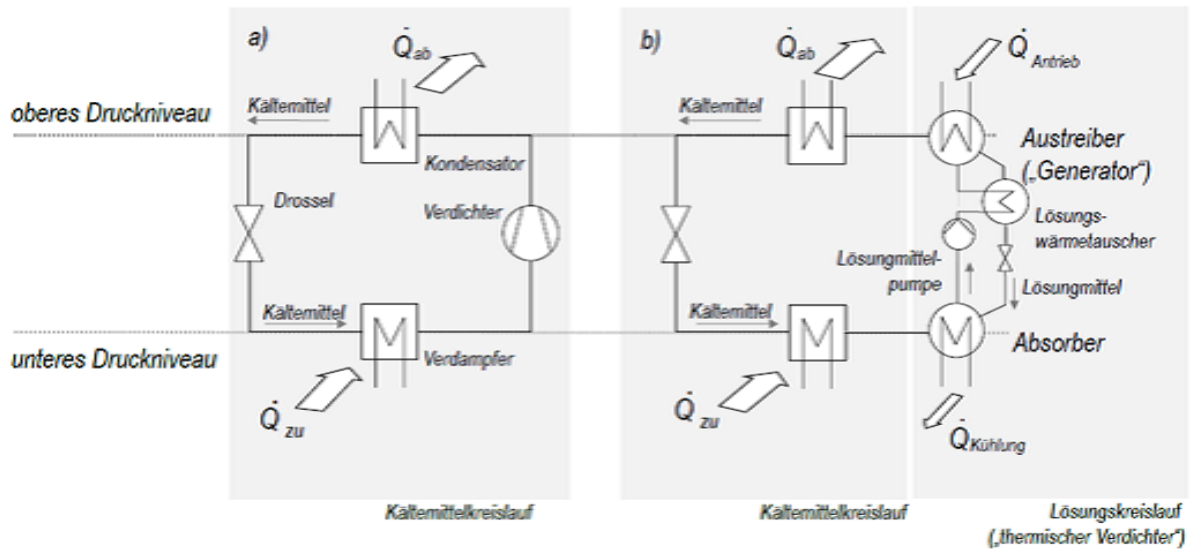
a)

$\dot{Q}_{ab}$

oberes Druckniveau

Kältemittel

Kondensator

Drossel

Verdichter

Kältemittel

Verdampfer

unteres Druckniveau

$\dot{Q}_{zu}$

Kältemittelkreislauf

b)

$\dot{Q}_{ab}$

Kältemittel

Kältemittel

$\dot{Q}_{zu}$

Kältemittelkreislauf

$\dot{Q}_{Antrieb}$

Austreiber („Generator“)

Lösungs-wärmetauscher

Lösungmittel-pumpe

Lösungmittel

Absorber

$\dot{Q}_{Kühlung}$

Lösungskreislauf („thermischer Verdichter“)